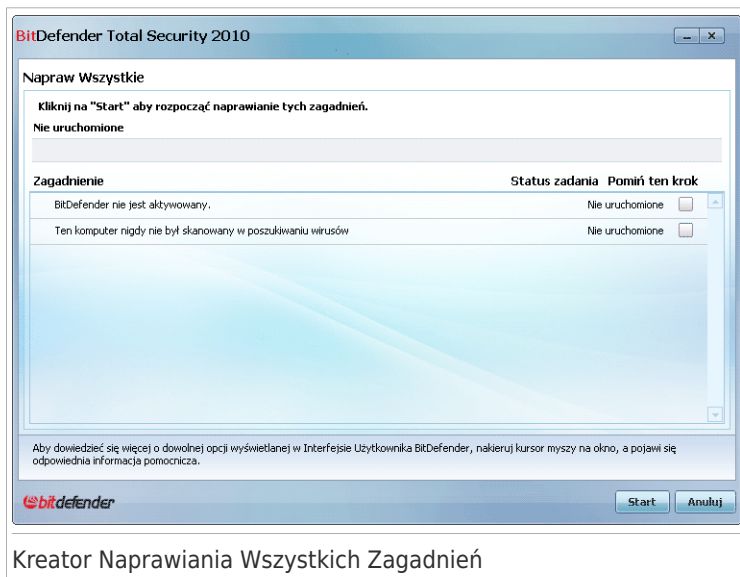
BitDefender Total Security 2010

Napraw Wszystkie

Kliknij na "Start" aby rozpocząć naprawianie tych zagadnień.

Nie uruchomione

| Zagadnienie | Status zadania | Pomiń ten krok |
|---|---|---|
| BitDefender nie jest aktywowany. | Nie uruchomione | |
| Ten komputer nigdy nie był skanowany w poszukiwaniu wirusów | Nie uruchomione | |

Aby dowiedzieć się więcej o dowolnej opcji wyświetlanej w Interfejsie Użytkownika BitDefender, nakieruj kursor myszy na okno, a pojawi się odpowiednia informacja pomocnicza.

bitdefender

Start

Anuluj

Kreator Naprawiania Wszystkich Zagadnień